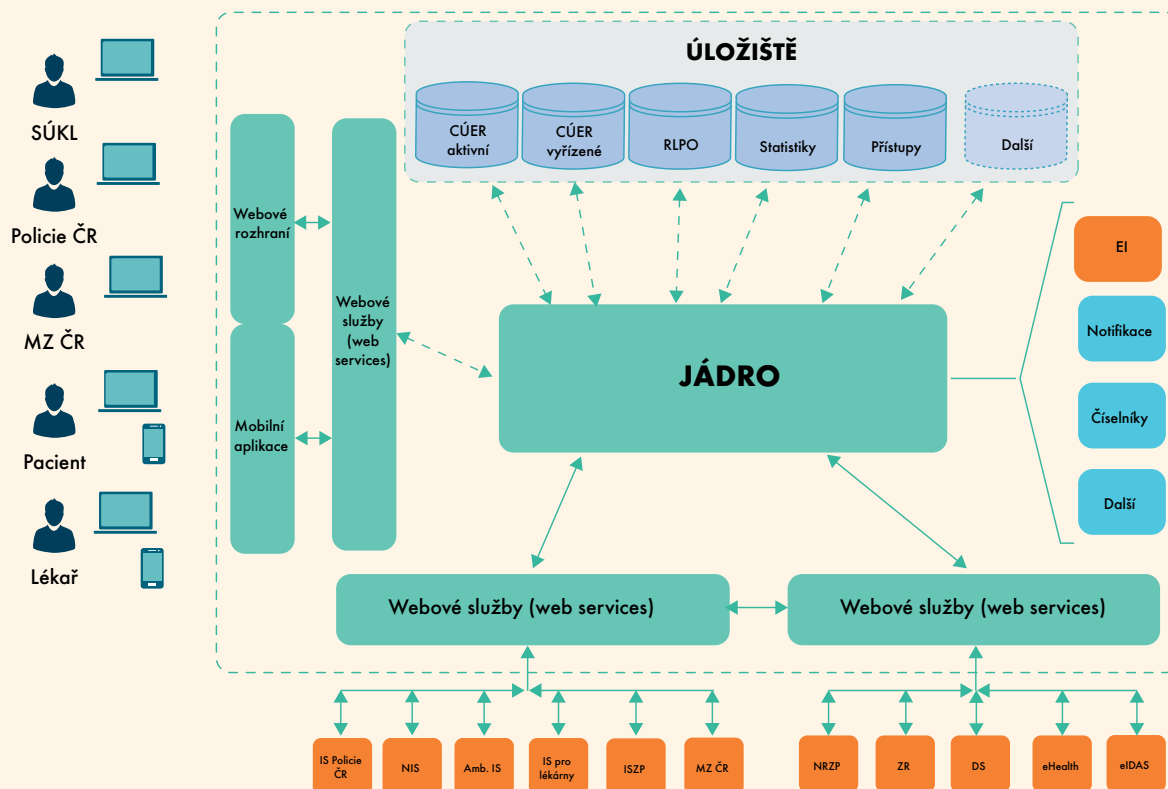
SÚKL

Policie ČR

MZ ČR

Pacient

Lékař

ÚLOŽIŠTĚ

CÚER aktivní

CÚER vyřízené

RLPO

Statistiky

Přístupy

Další

Webové rozhraní

Mobilní aplikace

Webové služby (web services)

JÁDRO

EI

Notifikace

Číselníky

Další

Webové služby (web services)

Webové služby (web services)

IS Policie ČR

NIS

Amb. IS

IS pro lékárny

ISZP

MZ ČR

NRZP

ZR

DS

eHealth

eIDAS